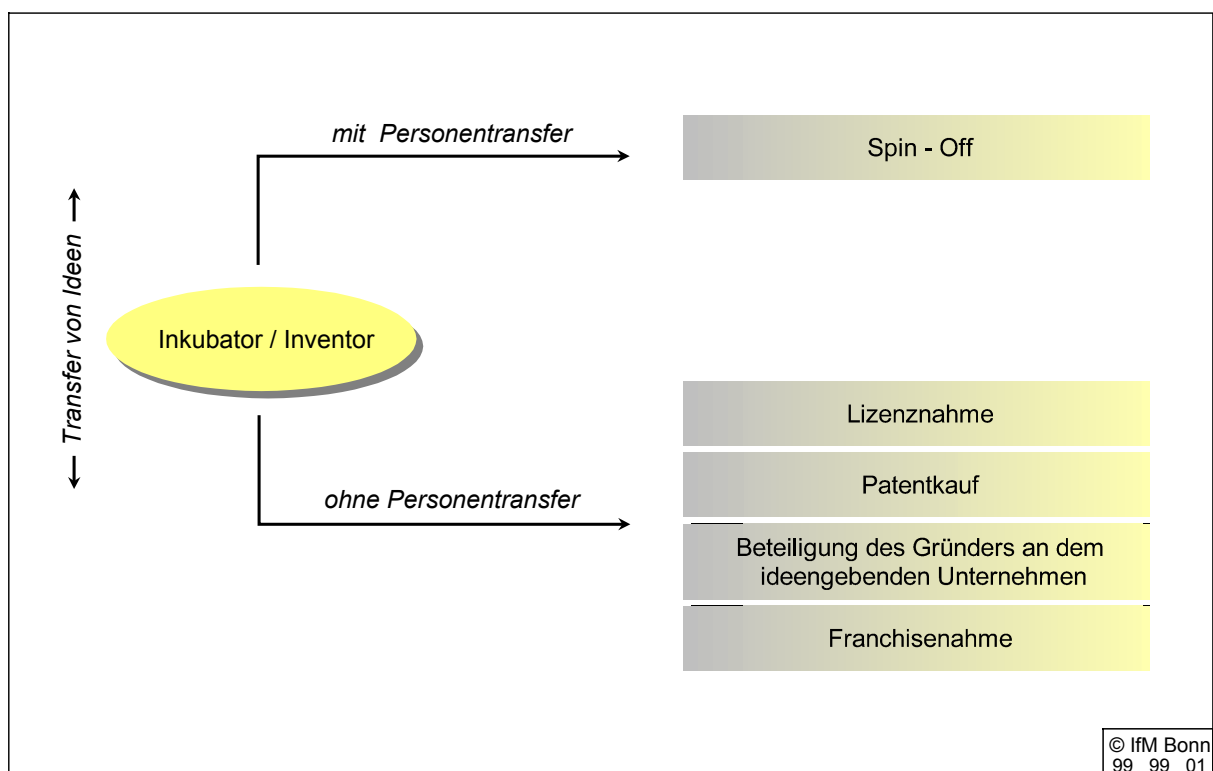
Transfer von Ideen

mit Personentransfer

Spin - Off

Inkubator / Inventor

ohne Personentransfer

Lizenznahme

Patentkauf

Beteiligung des Gründers an dem ideengebenden Unternehmen

Franchisenahme

© IfM Bonn
99 99 01